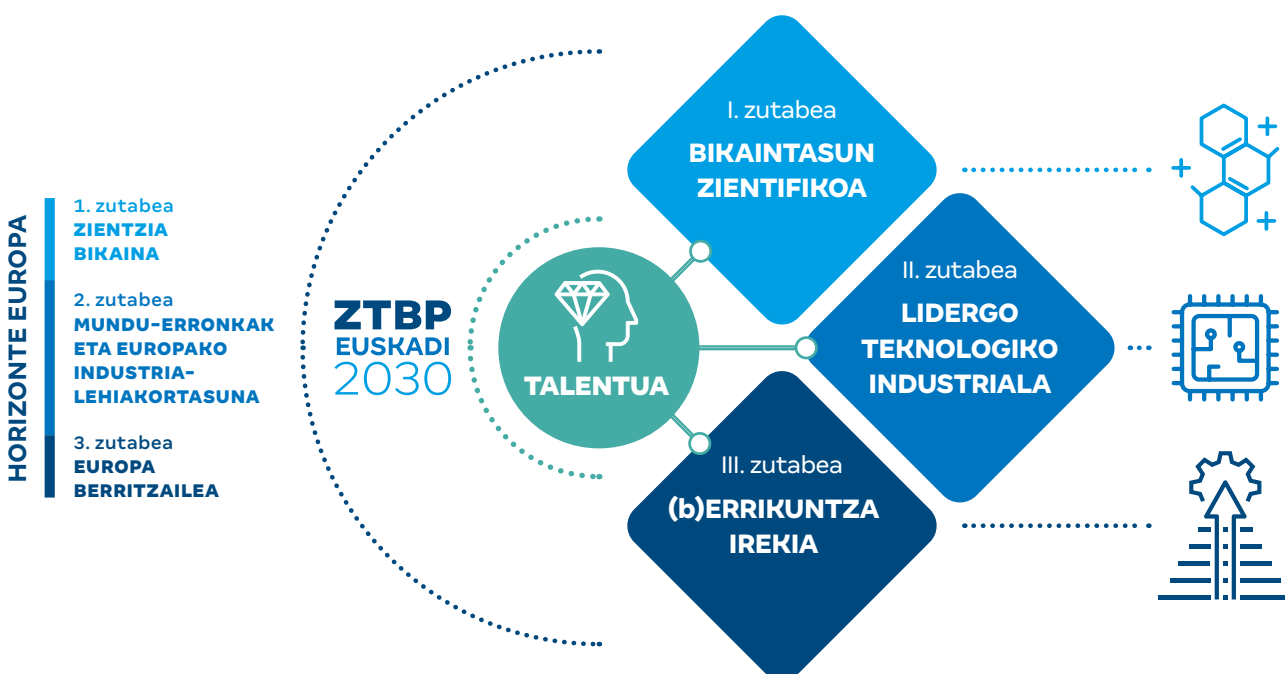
HORIZONTE EUROPA

1. zutabea
ZIENTZIA BIKAINA

2. zutabea
MUNDU-ERRONKAK ETA EUROPAKO INDUSTRIALEHIAKORTASUNA

3. zutabea
EUROPA BERRITZAILEA

ZTBP
EUSKADI
2030

TALENTUA

I. zutabea
BIKAINTASUN ZIENTIFIKOA

II. zutabea
LIDERGO TEKNOLOGIKO INDUSTRIALA

III. zutabea
(b)ERRIKUNTZA IREKIA